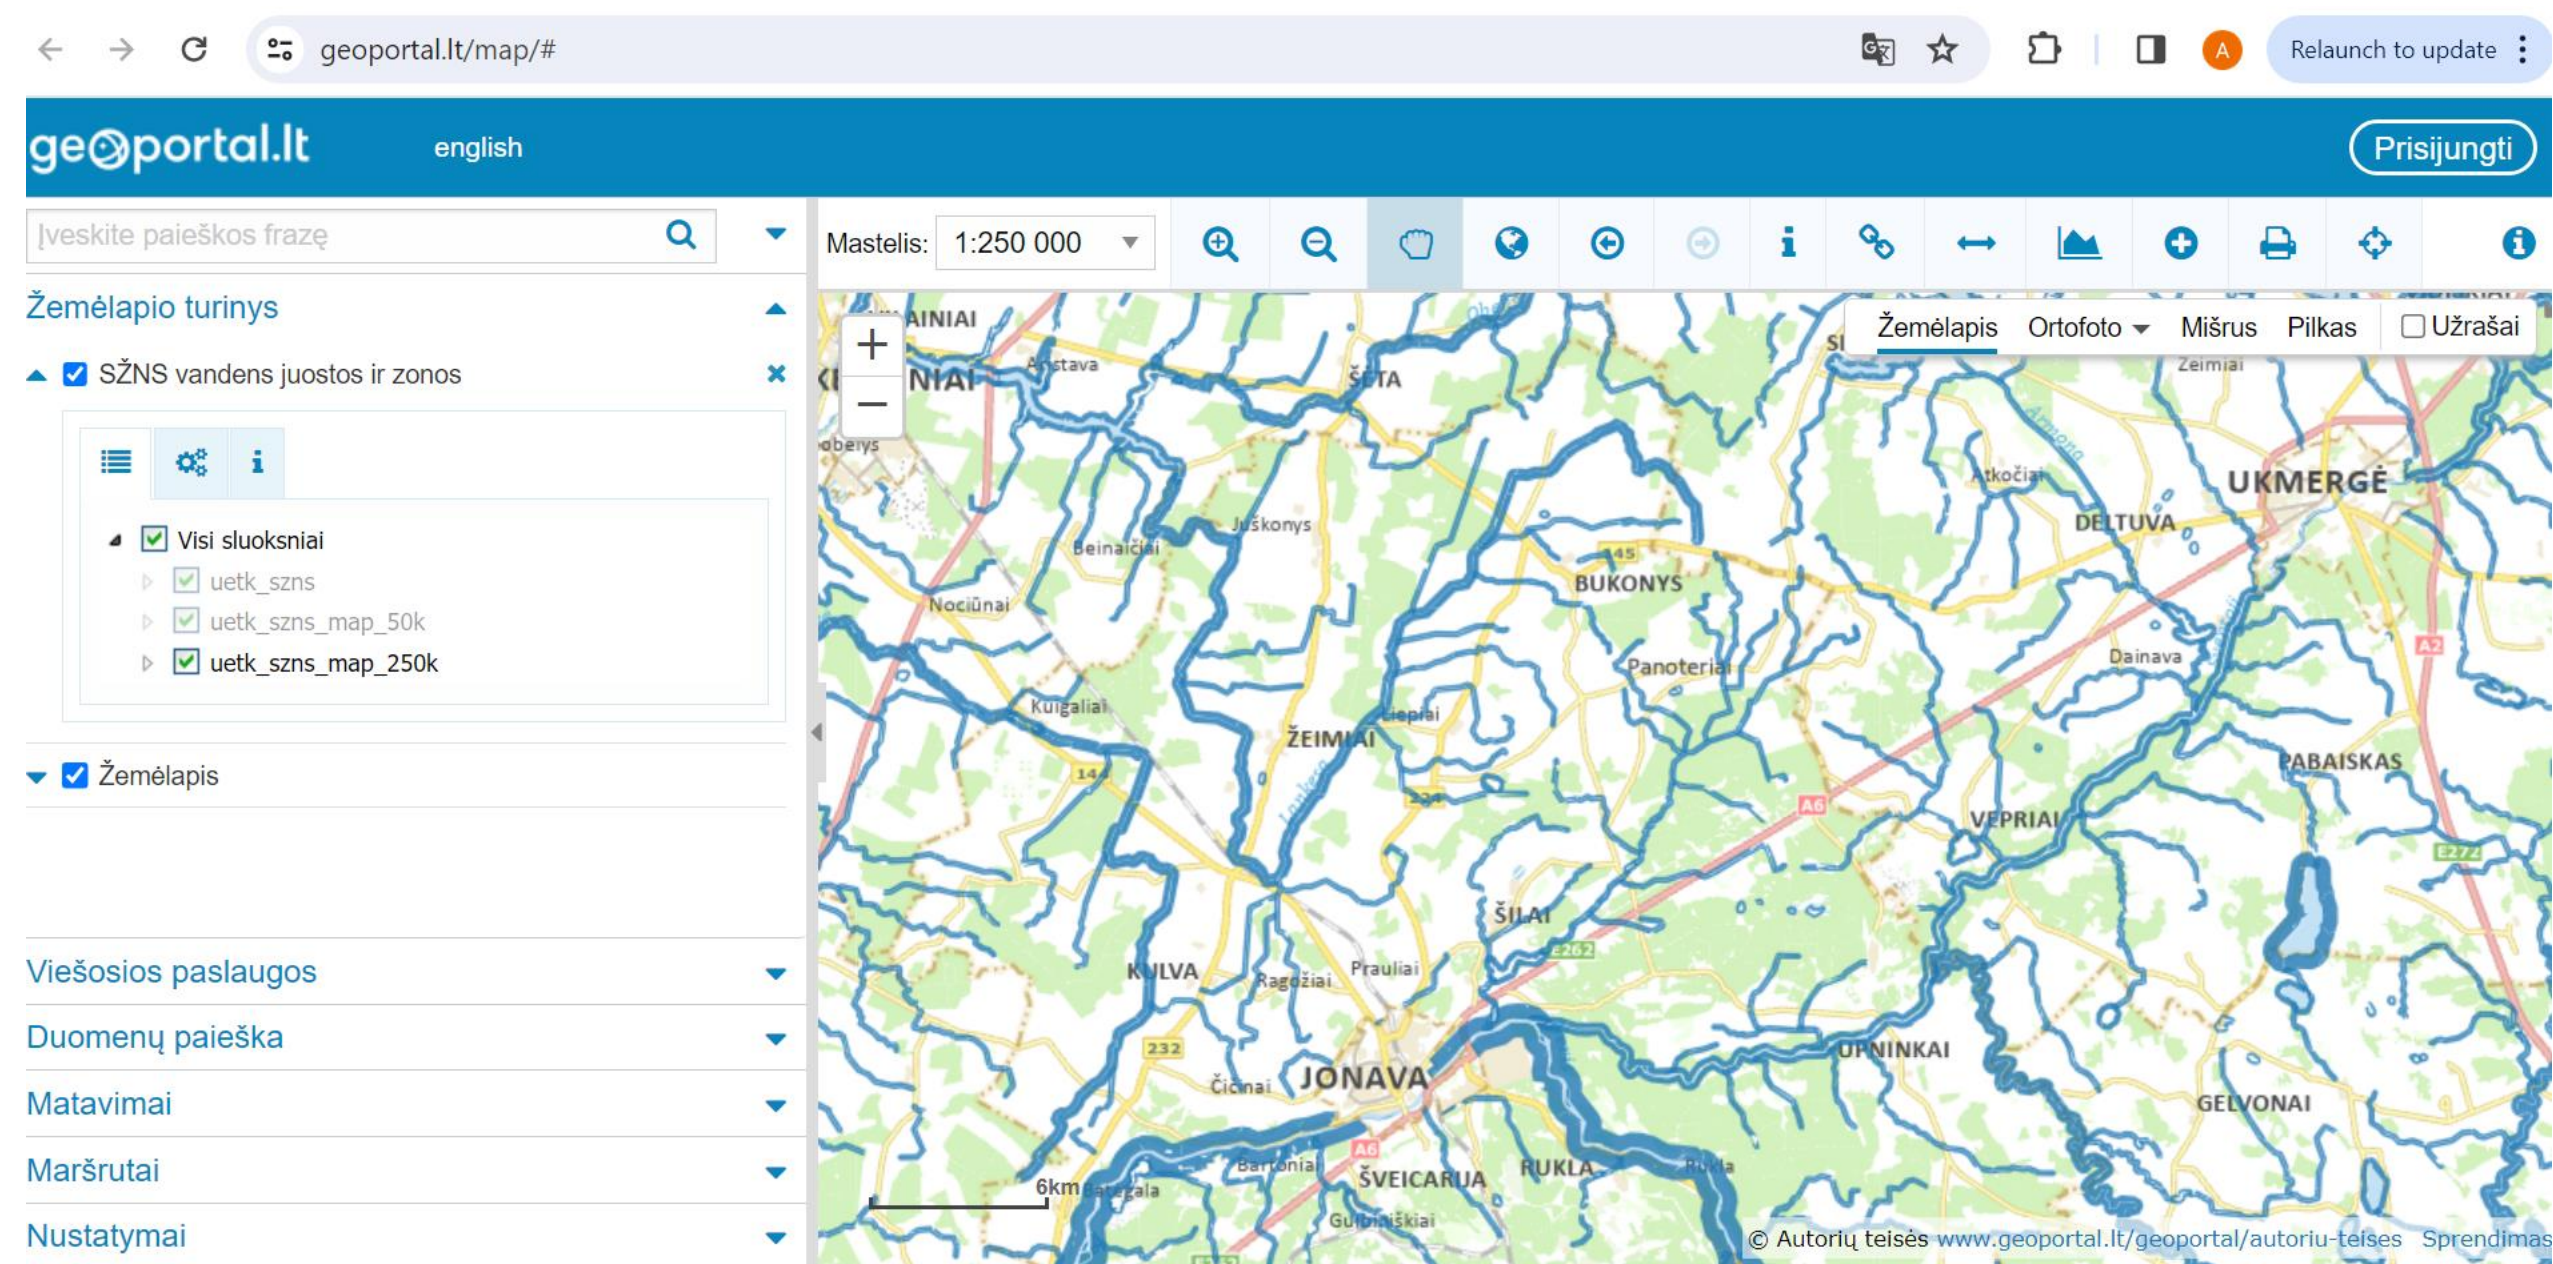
geoportal.lt/map/#

Relaunch to update

geoportal.lt english

Prisijungti

Įveskite paieškos frazę

Mastelis: 1:250 000

Žemėlapio turinys

SŽNS vandens juostos ir zonos

Visi sluoksniai
uetk_szns
uetk_szns_map_50k
uetk_szns_map_250k

Žemėlapis

Viešosios paslaugos
Duomenų paieška
Matavimai
Maršrutai
Nustatymai

Žemėlapis Ortofoto Mišrus Pilkas Užrašai

AINIAI
NIAI
Anstava
ŠĖTA
Zeimiai
obelys
Atkočiai
UKMERGĖ
DELTUVA
Juškonys
Beinaičiai
145
BUKONYS
Nociūnai
Dainava
A2
Panoteriai
Kuigaliai
Liepiai
ŽEIMIAI
144
A6
PABAISKAS
VEPRIAI
ŠILAI
E262
E272
KULVA
Ragožiai
Prauliai
UPNINKAI
232
Čičinai
JONAVA
GELVONAI
A6
Bartoniai
ŠVEICARIJA
RUKLA
6km
Gulbiniškiai
© Autorių teisės www.geoportal.lt/geoportal/autoriu-teises Sprendimas